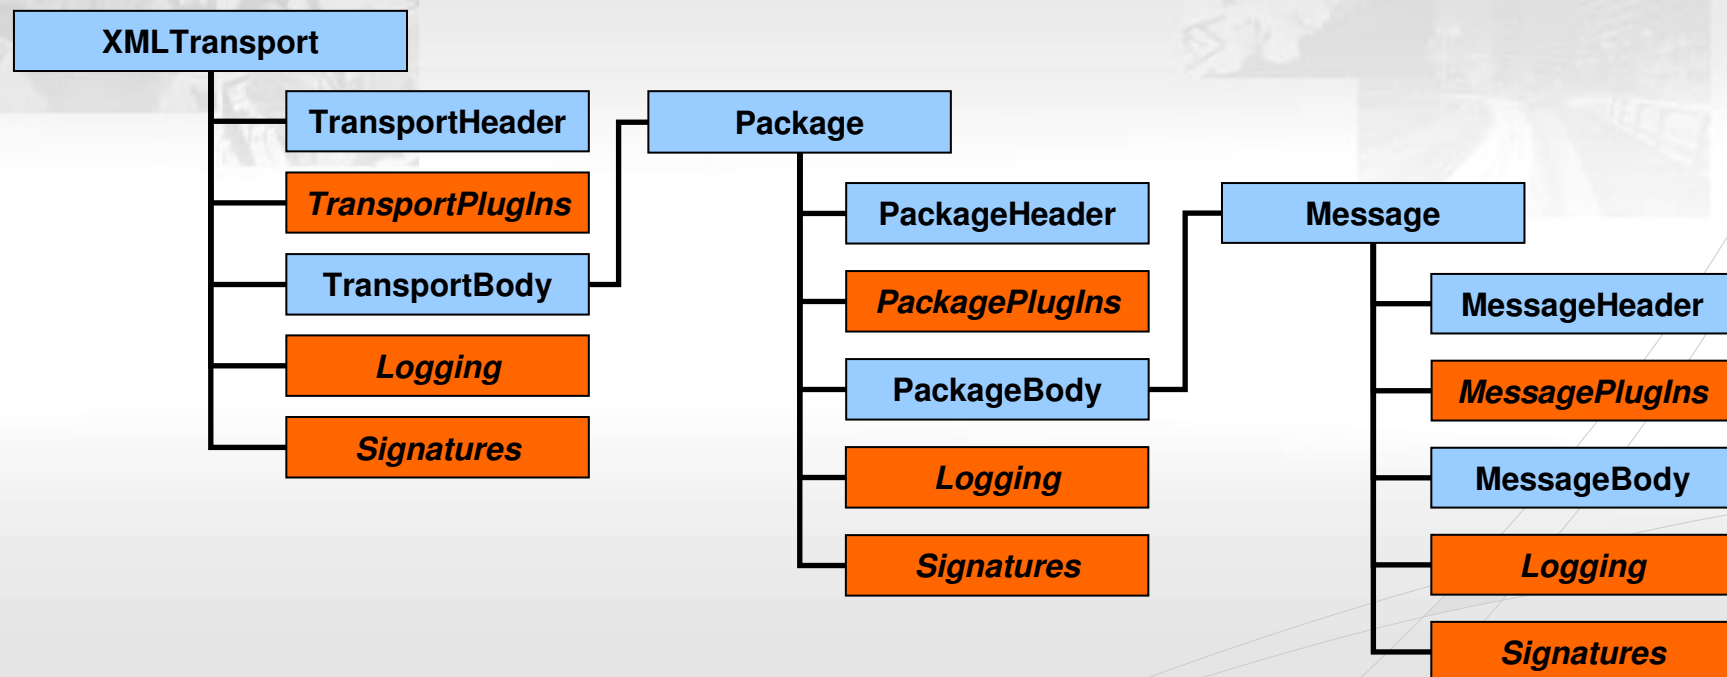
XMLTransport

TransportHeader

TransportPlugIns

TransportBody

Logging

Signatures

Package

PackageHeader

PackagePlugIns

PackageBody

Logging

Signatures

Message

MessageHeader

MessagePlugIns

MessageBody

Logging

Signatures